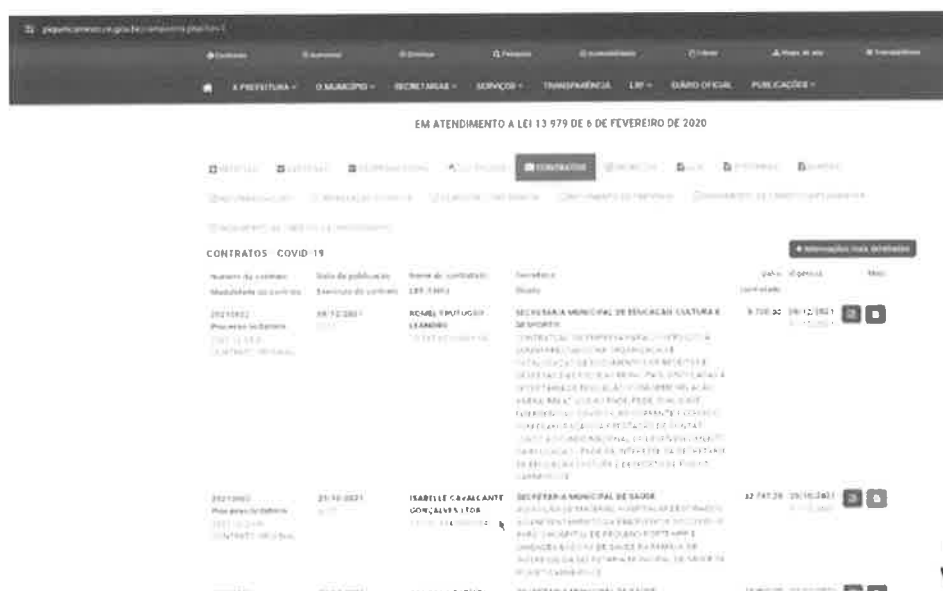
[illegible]

A PREFEITURA · O MUNICÍPIO · SECRETARIAS · SERVIÇOS · TRANSPARÊNCIA · LRF · DIÁRIO OFICIAL · PUBLICAÇÕES

EM ATENDIMENTO A LEI 13 979 DE 6 DE FEVEREIRO DE 2020

CONTRATOS

CONTRATOS COVID-19

+ Informações mais detalhadas

| Número do contrato Modalidade do contrato | Data da publicação Exercício do contrato | Nome do contratado CPF/CNPJ | Secretaria Objeto | Valor contratado | Vigência | Mais |
|---|---|---|---|---|---|---|
| 20210922 Processo licitatório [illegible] | 09/12/2021 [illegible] | ROMEL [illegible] LEANDRO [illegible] | SECRETARIA MUNICIPAL DE EDUCAÇÃO CULTURA E ESPORTES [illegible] | 9.720,00 | 09/12/2021 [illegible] | |
| 20210902 Processo licitatório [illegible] | 21/10/2021 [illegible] | ISABELLE CAVALCANTE GONÇALVES LTDA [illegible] | SECRETARIA MUNICIPAL DE SAÚDE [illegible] | 32.747,28 | 21/10/2021 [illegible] | |
| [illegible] | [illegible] | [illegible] | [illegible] | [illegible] | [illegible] | |